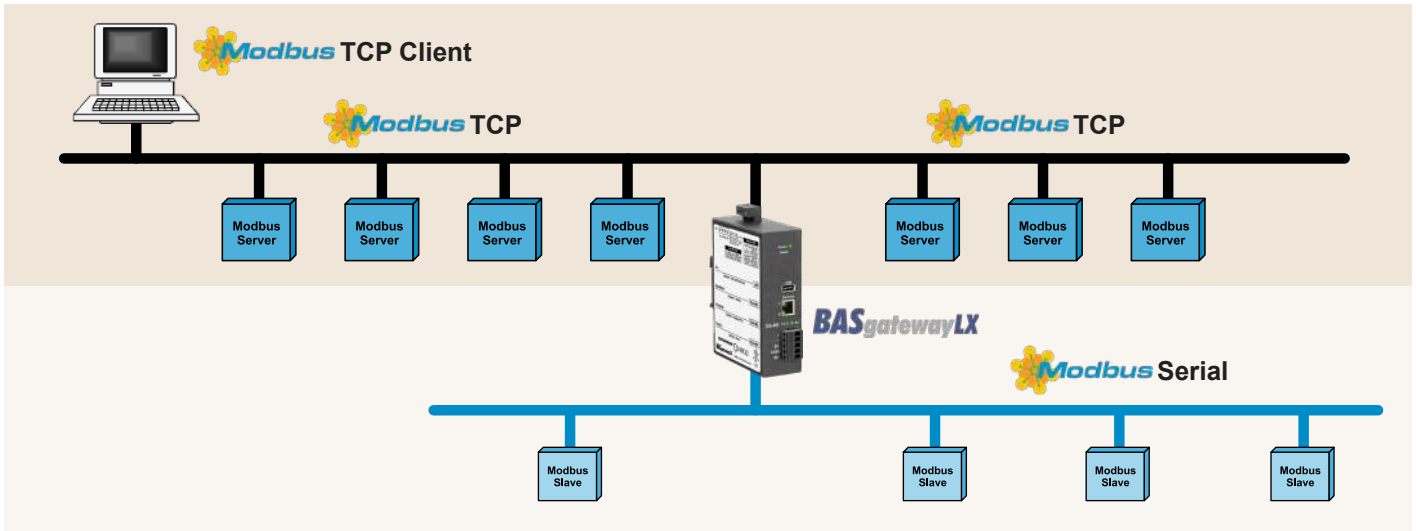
Modbus TCP Client

Modbus TCP

Modbus TCP

Modbus Server

Modbus Server

Modbus Server

Modbus Server

Modbus Server

Modbus Server

Modbus Server

BASgatewayLX

Modbus Serial

Modbus Slave

Modbus Slave

Modbus Slave

Modbus Slave